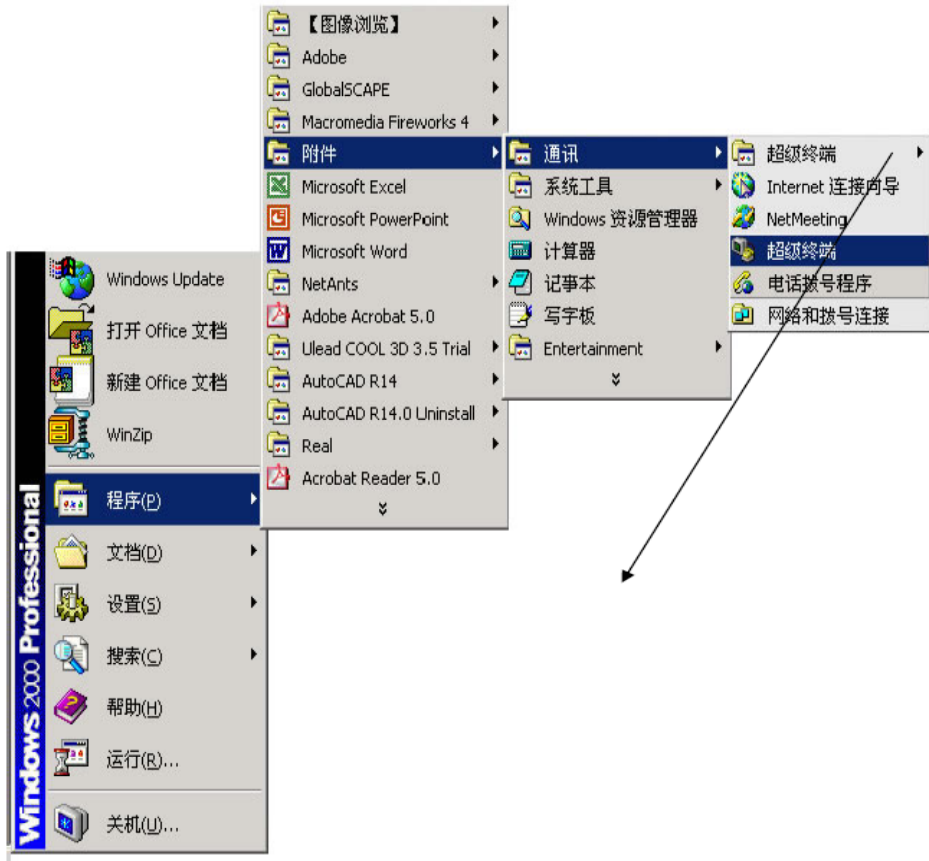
Windows 2000 Professional

Windows Update
打开 Office 文档
新建 Office 文档
WinZip
程序(P)
文档(D)
设置(S)
搜索(C)
帮助(H)
运行(R)...
关机(U)...

【图像浏览】
Adobe
GlobalSCAPE
Macromedia Fireworks 4
附件
Microsoft Excel
Microsoft PowerPoint
Microsoft Word
NetAnts
Adobe Acrobat 5.0
Ulead COOL 3D 3.5 Trial
AutoCAD R14
AutoCAD R14.0 Uninstall
Real
Acrobat Reader 5.0

通讯
系统工具
Windows 资源管理器
计算器
记事本
写字板
Entertainment

超级终端
Internet 连接向导
NetMeeting
超级终端
电话拨号程序
网络和拨号连接